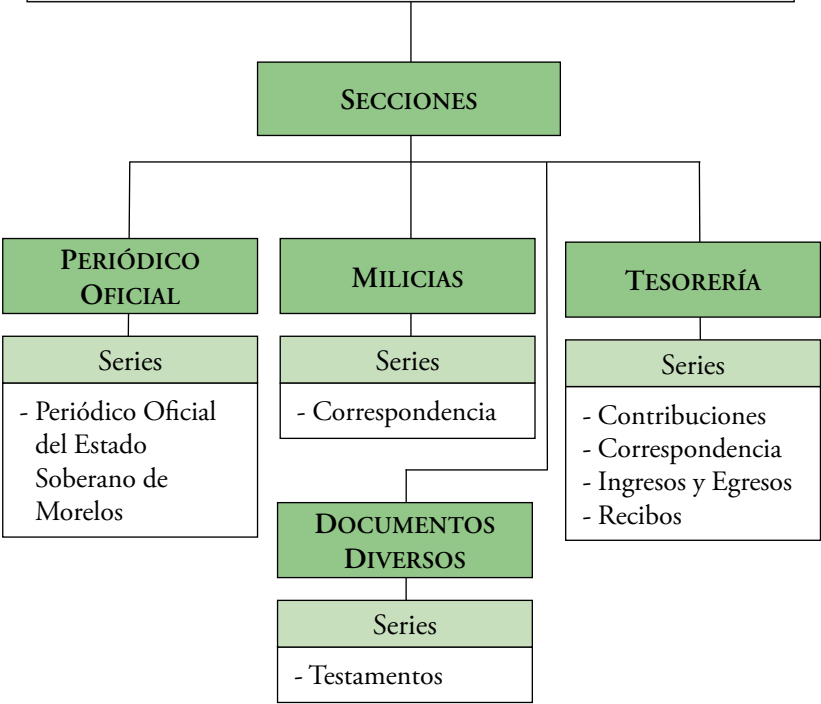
Secciones

Periódico Oficial

Series

- Periódico Oficial del Estado Soberano de Morelos

Milicias

Series

- Correspondencia

Tesorería

Series

- Contribuciones
- Correspondencia
- Ingresos y Egresos
- Recibos

Documentos Diversos

Series

- Testamentos